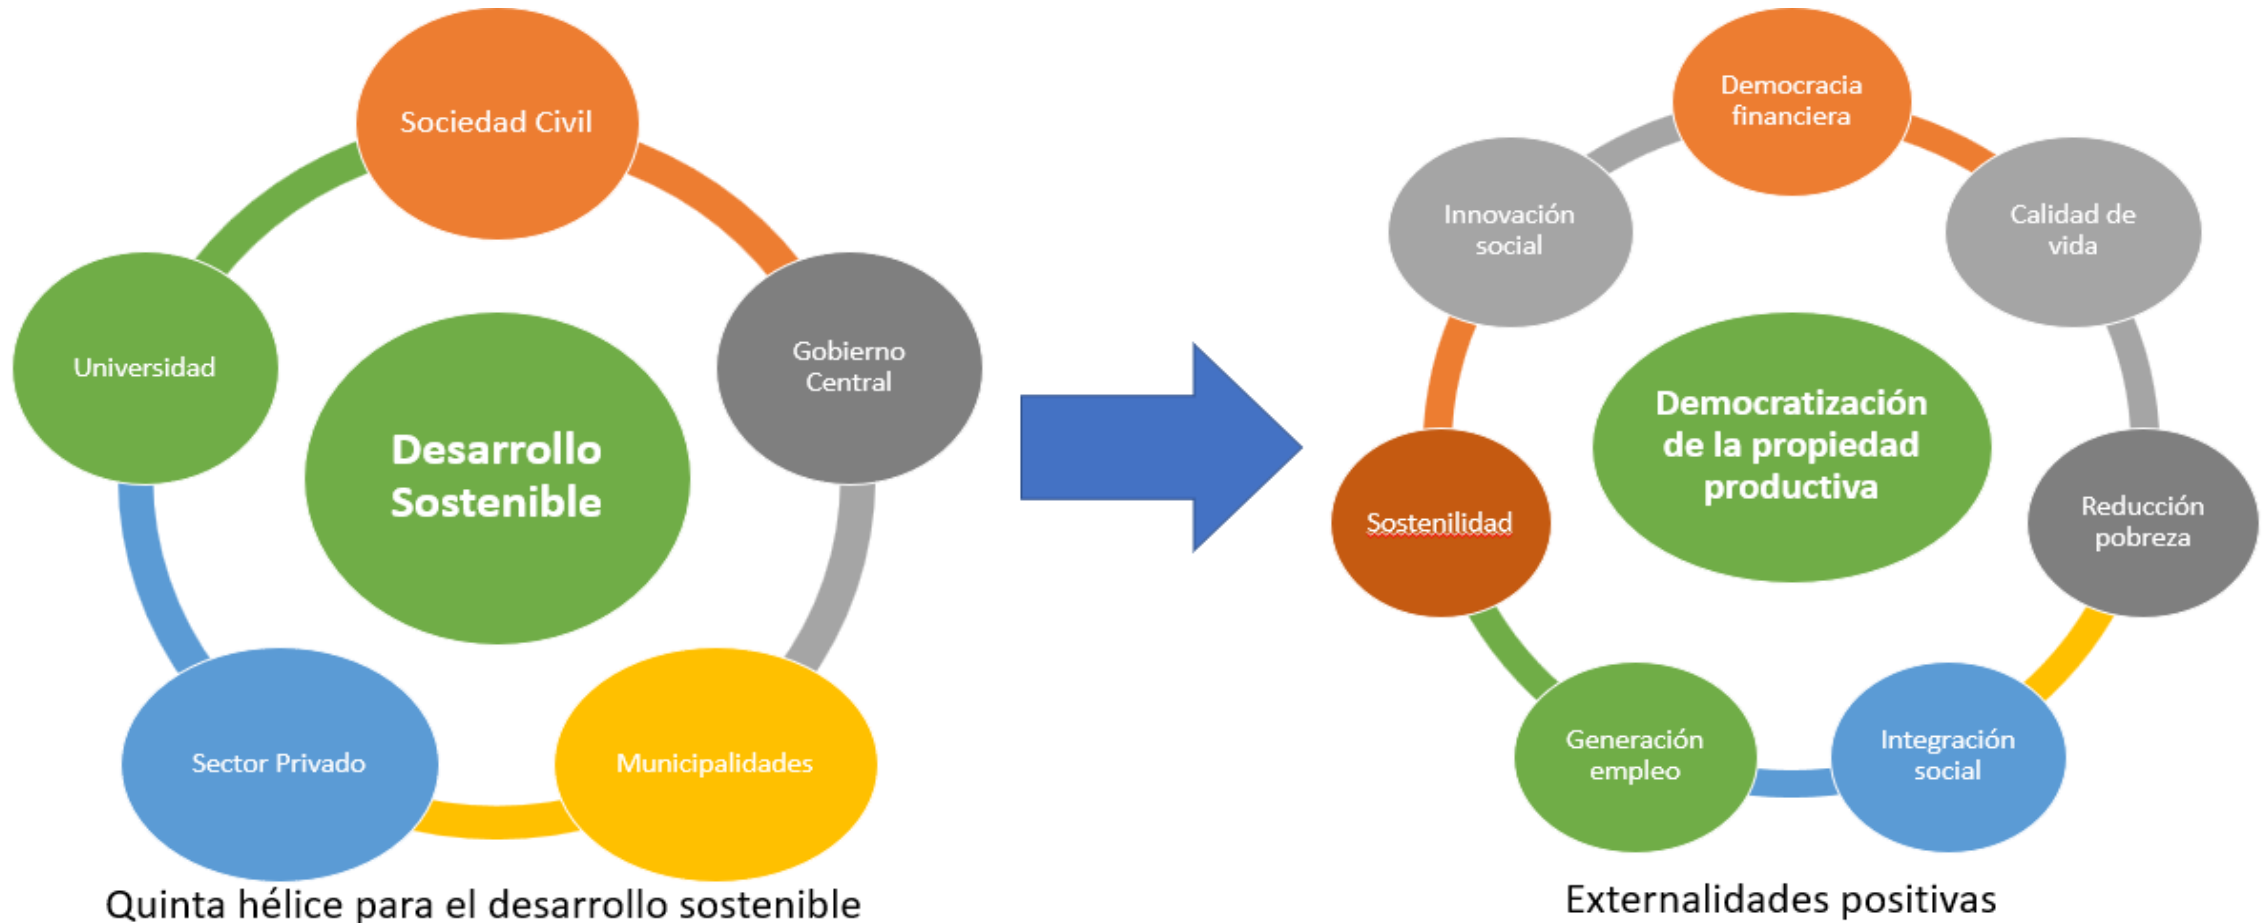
Sociedad Civil

Gobierno Central

Municipalidades

Sector Privado

Universidad

Desarrollo Sostenible

Quinta hélice para el desarrollo sostenible

Democracia financiera

Calidad de vida

Reducción pobreza

Integración social

Generación empleo

Sostenilidad

Innovación social

Democratización de la propiedad productiva

Externalidades positivas